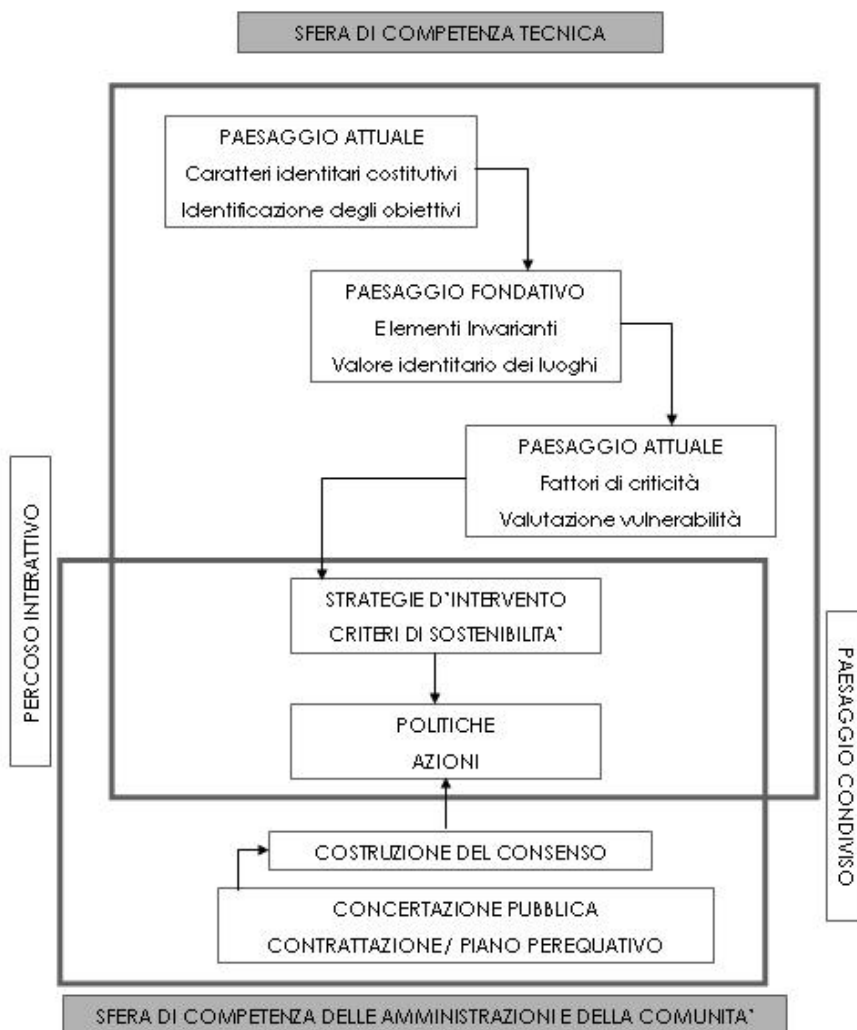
SFERA DI COMPETENZA TECNICA

PAESAGGIO ATTUALE
Caratteri identitari costitutivi
Identificazione degli obiettivi

PAESAGGIO FONDATIVO
Elementi Invarianti
Valore identitario dei luoghi

PAESAGGIO ATTUALE
Fattori di criticità
Valutazione vulnerabilità

PERCOSO INTERATTIVO

STRATEGIE D'INTERVENTO
CRITERI DI SOSTENIBILITA'

POLITICHE
AZIONI

PAESAGGIO CONDIVISO

COSTRUZIONE DEL CONSENSO

CONCERTAZIONE PUBBLICA
CONTRATTAZIONE/ PIANO PEREQUATIVO

SFERA DI COMPETENZA DELLE AMMINISTRAZIONI E DELLA COMUNITA'